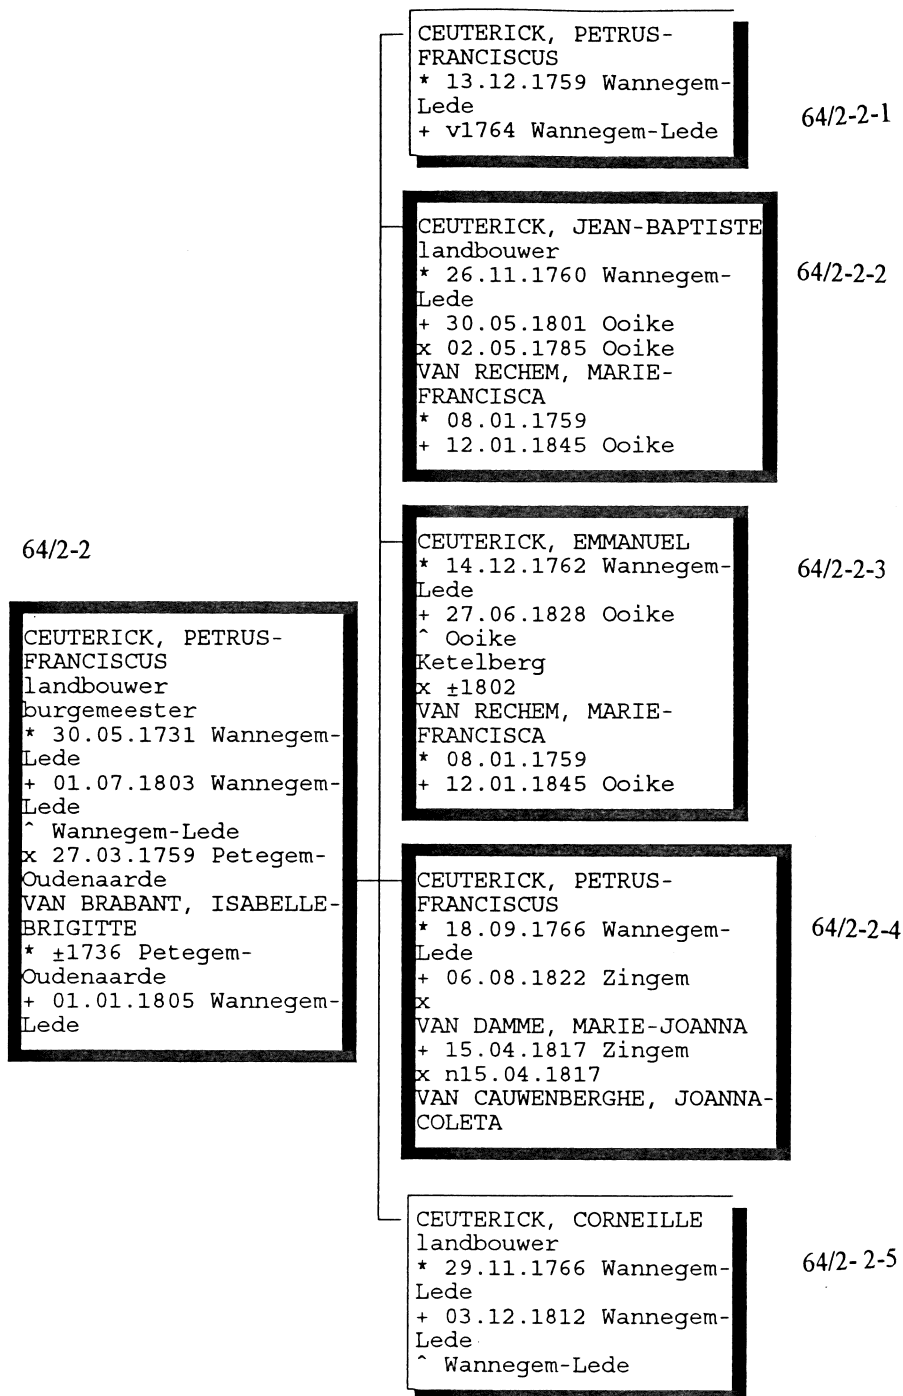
64/2-2

CEUTERICK, PETRUS-FRANCISCUS
landbouwer
burgemeester
* 30.05.1731 Wannegem-Lede
+ 01.07.1803 Wannegem-Lede
^ Wannegem-Lede
x 27.03.1759 Petegem-Oudenaarde
VAN BRABANT, ISABELLE-BRIGITTE
* ±1736 Petegem-Oudenaarde
+ 01.01.1805 Wannegem-Lede

CEUTERICK, PETRUS-FRANCISCUS
* 13.12.1759 Wannegem-Lede
+ v1764 Wannegem-Lede

64/2-2-1

CEUTERICK, JEAN-BAPTISTE
landbouwer
* 26.11.1760 Wannegem-Lede
+ 30.05.1801 Ooike
x 02.05.1785 Ooike
VAN RECHEM, MARIE-FRANCISCA
* 08.01.1759
+ 12.01.1845 Ooike

64/2-2-2

CEUTERICK, EMMANUEL
* 14.12.1762 Wannegem-Lede
+ 27.06.1828 Ooike
^ Ooike
Ketelberg
x ±1802
VAN RECHEM, MARIE-FRANCISCA
* 08.01.1759
+ 12.01.1845 Ooike

64/2-2-3

CEUTERICK, PETRUS-FRANCISCUS
* 18.09.1766 Wannegem-Lede
+ 06.08.1822 Zingem
x
VAN DAMME, MARIE-JOANNA
+ 15.04.1817 Zingem
x n15.04.1817
VAN CAUWENBERGHE, JOANNA-COLETA

64/2-2-4

CEUTERICK, CORNEILLE
landbouwer
* 29.11.1766 Wannegem-Lede
+ 03.12.1812 Wannegem-Lede
^ Wannegem-Lede

64/2- 2-5